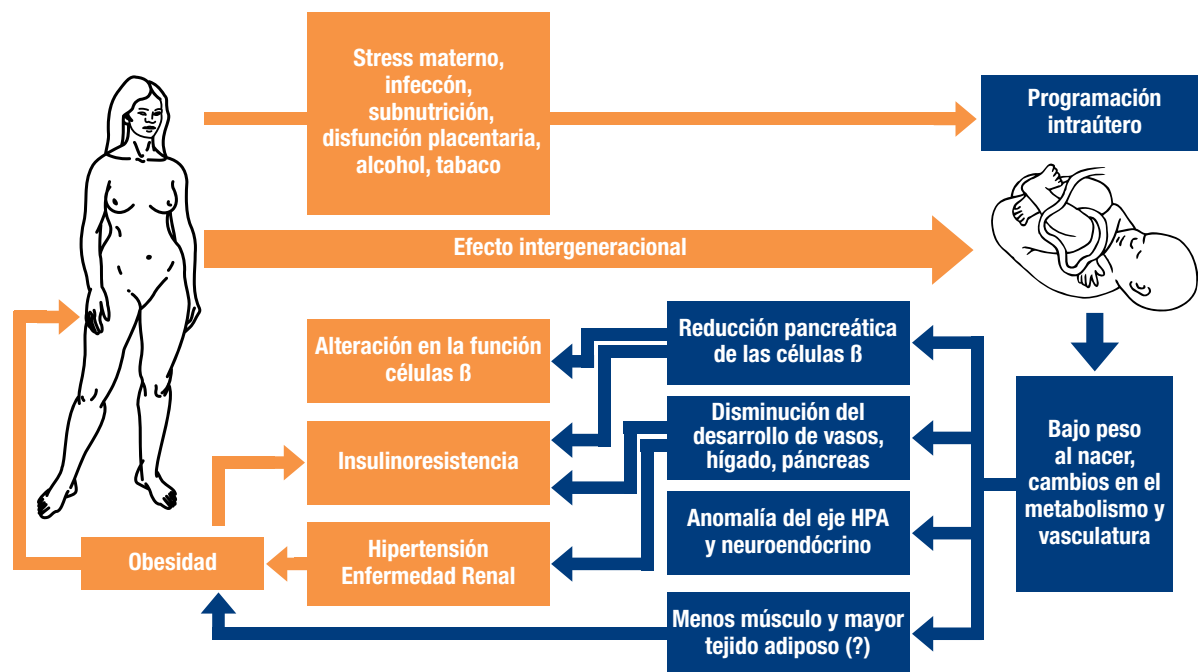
Stress materno, infeccón, subnutrición, disfunción placentaria, alcohol, tabaco

Programación intraútero

Efecto intergeneracional

Reducción pancreática de las células ß

Alteración en la función células ß

Disminución del desarrollo de vasos, hígado, páncreas

Insulinoresistencia

Bajo peso al nacer, cambios en el metabolismo y vasculatura

Anomalía del eje HPA y neuroendócrino

Hipertensión Enfermedad Renal

Obesidad

Menos músculo y mayor tejido adiposo (?)